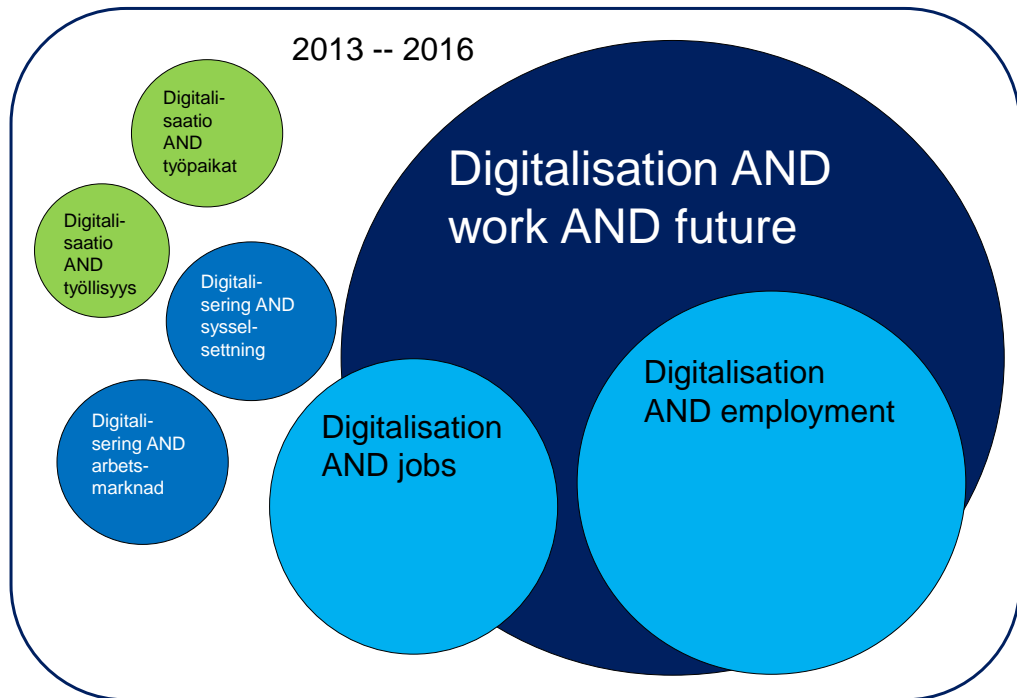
2013 -- 2016

Digitalisaatio AND työpaikat

Digitalisaatio AND työllisyys

Digitalisering AND sysselsettning

Digitalisering AND arbetsmarknad

Digitalisation AND work AND future

Digitalisation AND employment

Digitalisation AND jobs